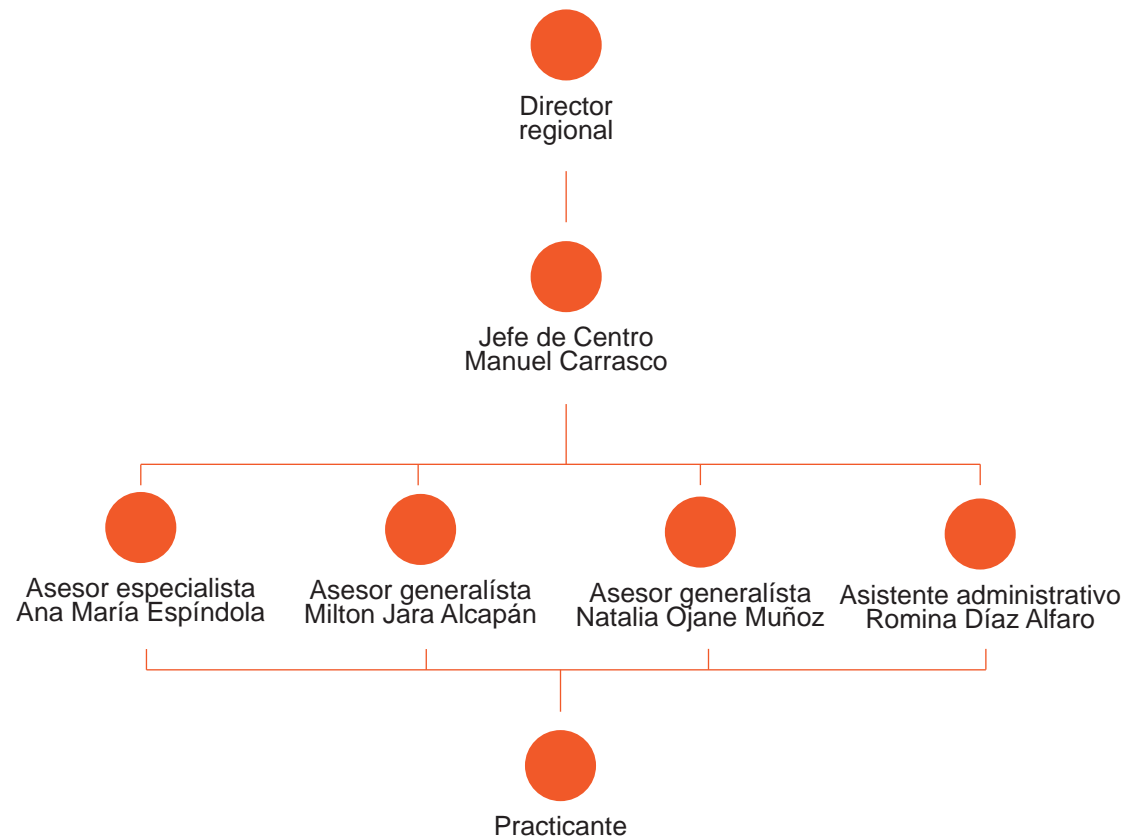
Director
regional

Jefe de Centro
Manuel Carrasco

Asesor especialista
Ana María Espíndola

Asesor generalísta
Milton Jara Alcapán

Asesor generalísta
Natalia Ojane Muñoz

Asistente administrativo
Romina Díaz Alfaro

Practicante